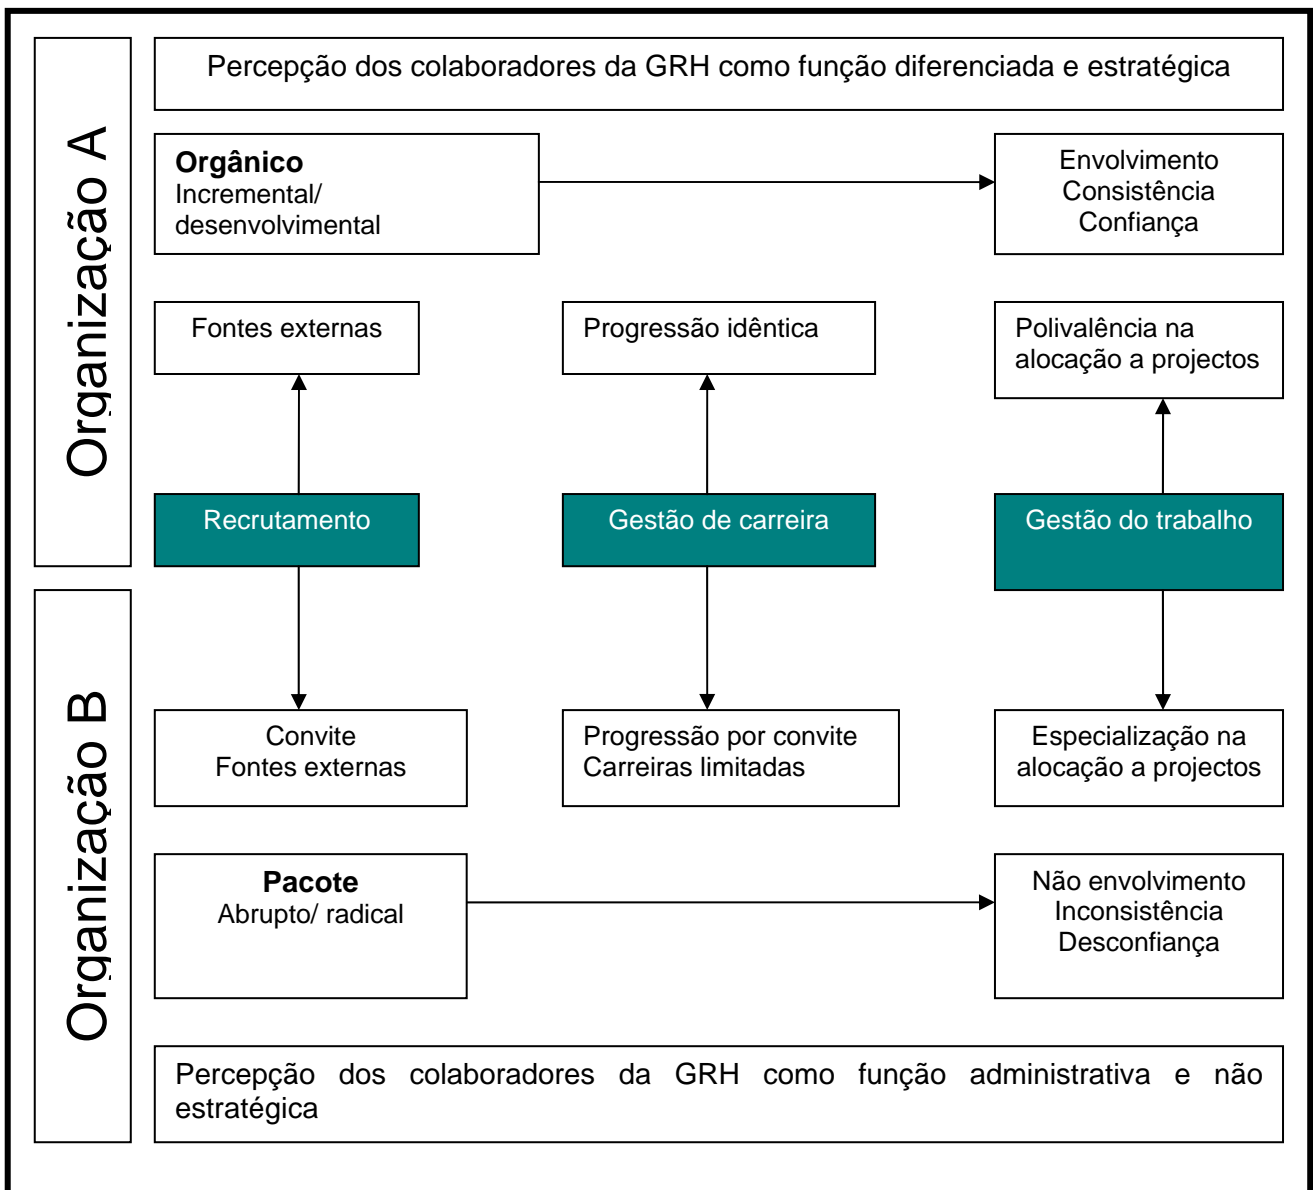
Organização A

Percepção dos colaboradores da GRH como função diferenciada e estratégica

**Orgânico**
Incremental/ desenvolvimental

Envolvimento
Consistência
Confiança

Fontes externas

Progressão idêntica

Polivalência na alocação a projectos

Recrutamento

Gestão de carreira

Gestão do trabalho

Organização B

Convite
Fontes externas

Progressão por convite
Carreiras limitadas

Especialização na alocação a projectos

**Pacote**
Abrupto/ radical

Não envolvimento
Inconsistência
Desconfiança

Percepção dos colaboradores da GRH como função administrativa e não estratégica